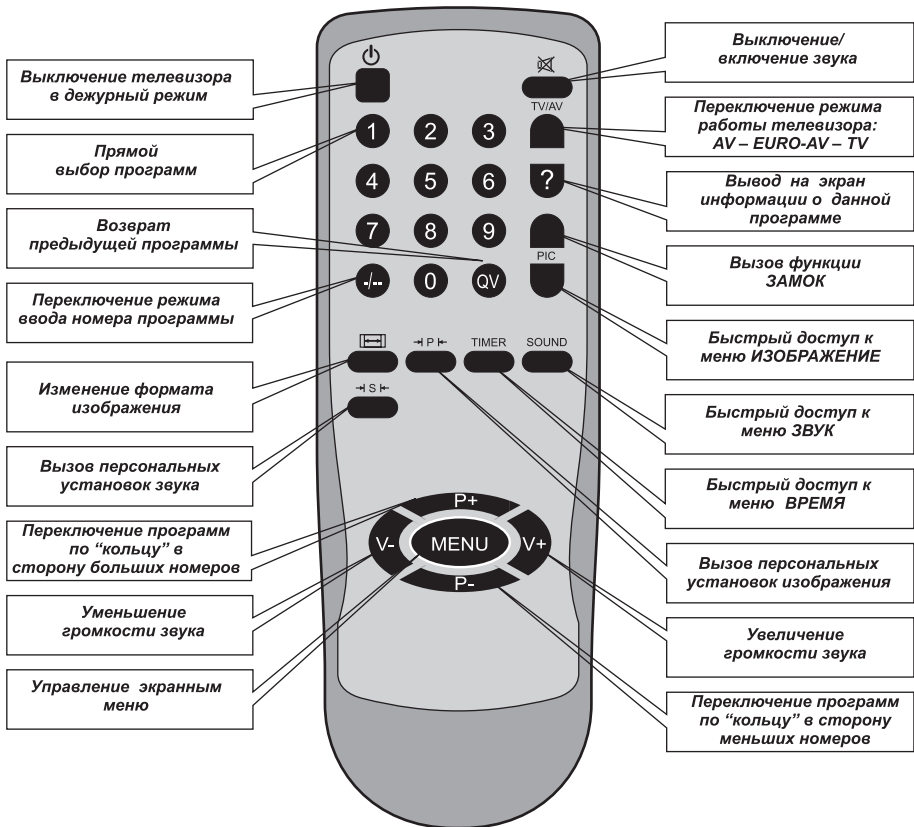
Выключение телевизора в дежурный режим

Прямой выбор программ

Возврат предыдущей программы

Переключение режима ввода номера программы

Изменение формата изображения

Вызов персональных установок звука

Переключение программ по "кольцу" в сторону больших номеров

Уменьшение громкости звука

Управление экранным меню

Выключение/ включение звука

Переключение режима работы телевизора: AV – EURO-AV – TV

Вывод на экран информации о данной программе

Вызов функции ЗАМОК

Быстрый доступ к меню ИЗОБРАЖЕНИЕ

Быстрый доступ к меню ЗВУК

Быстрый доступ к меню ВРЕМЯ

Вызов персональных установок изображения

Увеличение громкости звука

Переключение программ по "кольцу" в сторону меньших номеров

TV/AV
1 2 3
4 5 6 ?
7 8 9
PIC
-/-- 0 QV
P TIMER SOUND
S
P+
V- MENU V+
P-